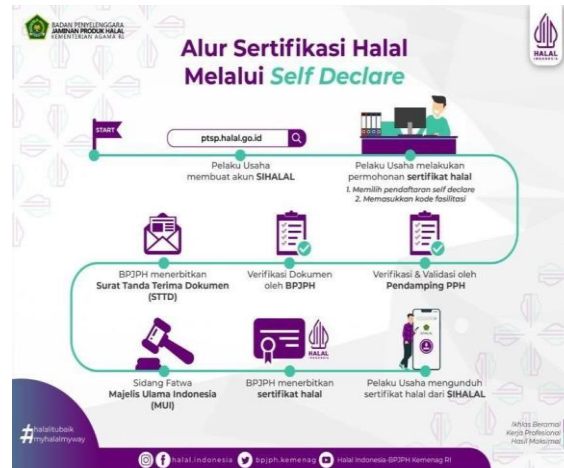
BADAN PENYELENGGARA JAMINAN PRODUK HALAL KEMENTERIAN AGAMA RI

Alur Sertifikasi Halal Melalui Self Declare

HALAL INDONESIA

START

ptsp.halal.go.id

Pelaku Usaha membuat akun SIHALAL

Pelaku Usaha melakukan permohonan sertifikat halal
1. Memilih pendaftaran self declare
2. Memasukkan kode fasilitasi

BPJPH menerbitkan Surat Tanda Terima Dokumen (STTD)

Verifikasi Dokumen oleh BPJPH

Verifikasi & Validasi oleh Pendamping PPH

HALAL INDONESIA

Sidang Fatwa Majelis Ulama Indonesia (MUI)

BPJPH menerbitkan sertifikat halal

Pelaku Usaha mengunduh sertifikat halal dari SIHALAL

#halalitubaik #myhalalmyway

Ikhlas Beramal Kerja Profesional Hasil Maksimal

halal.indonesia bpjph.kemenag Halal Indonesia-BPJPH Kemenag RI